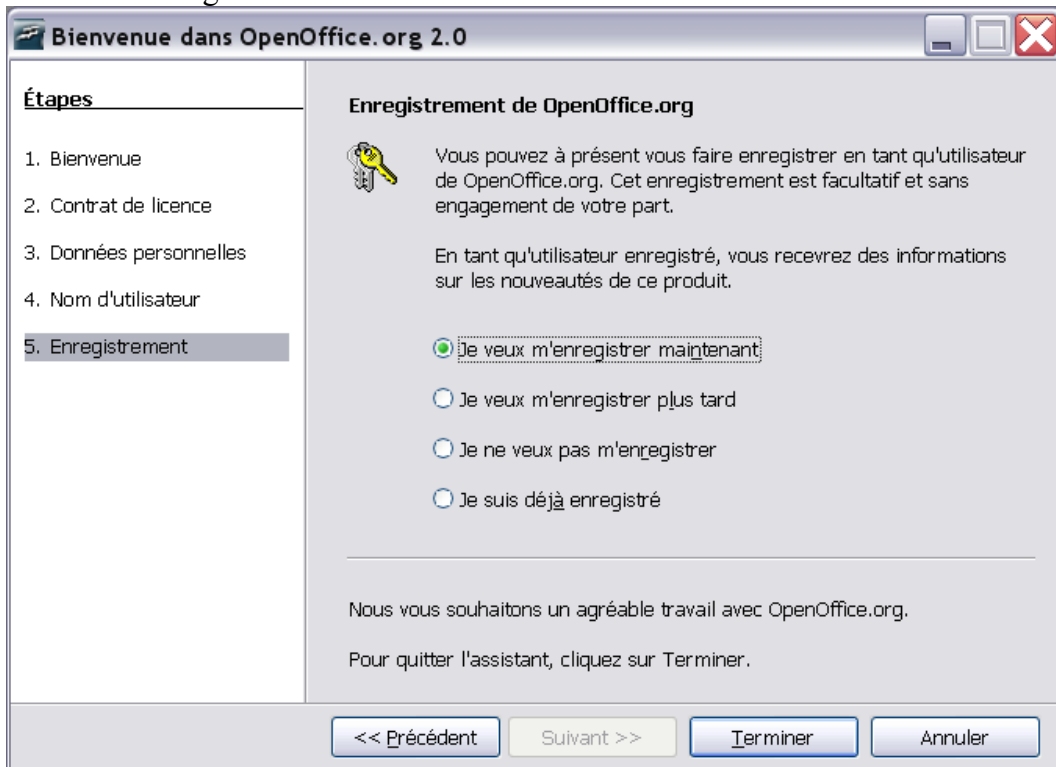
Bienvenue dans OpenOffice.org 2.0

Étapes

1. Bienvenue

2. Contrat de licence

3. Données personnelles

4. Nom d'utilisateur

5. Enregistrement

Enregistrement de OpenOffice.org

Vous pouvez à présent vous faire enregistrer en tant qu'utilisateur de OpenOffice.org. Cet enregistrement est facultatif et sans engagement de votre part.

En tant qu'utilisateur enregistré, vous recevrez des informations sur les nouveautés de ce produit.

Je veux m'enregistrer maintenant

Je veux m'enregistrer plus tard

Je ne veux pas m'enregistrer

Je suis déjà enregistré

Nous vous souhaitons un agréable travail avec OpenOffice.org.

Pour quitter l'assistant, cliquez sur Terminer.

<< Précédent

Suivant >>

Terminer

Annuler